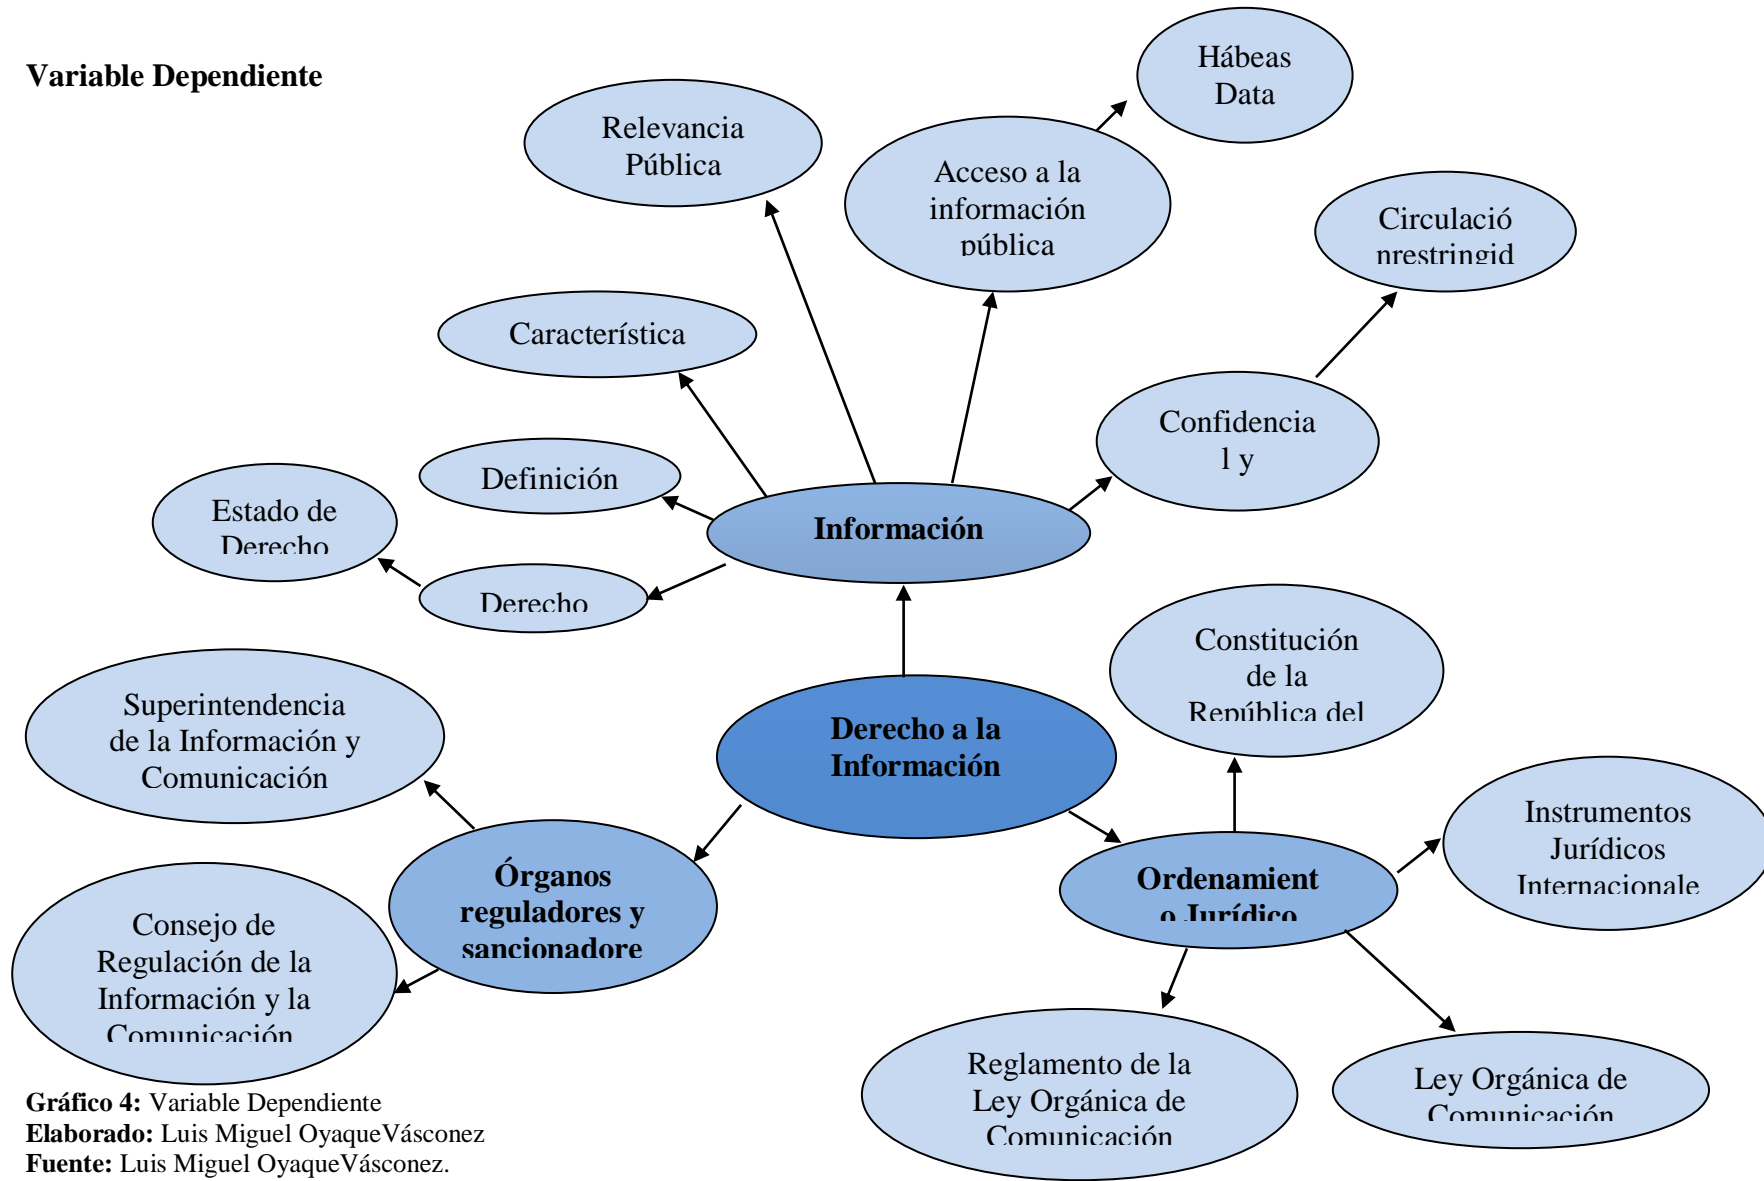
**Variable Dependiente**

Hábeas Data

Relevancia Pública

Acceso a la información pública

Circulació nrestringid

Característica

Confidencia l y

Definición

Estado de Derecho

Información

Derecho

Constitución de la República del

Superintendencia de la Información y Comunicación

Derecho a la Información

Instrumentos Jurídicos Internacionale

Órganos reguladores y sancionadore

Ordenamient o Jurídico

Consejo de Regulación de la Información y la Comunicación

Reglamento de la Ley Orgánica de Comunicación

Ley Orgánica de Comunicación

**Gráfico 4:** Variable Dependiente
**Elaborado:** Luis Miguel OyaqueVásconez
**Fuente:** Luis Miguel OyaqueVásconez.